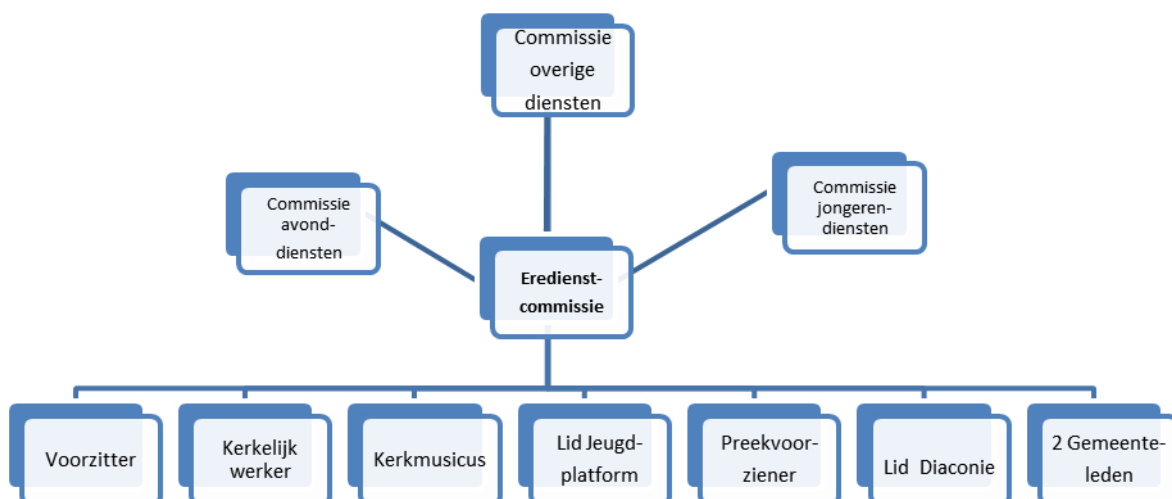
Commissie overige diensten

Commissie avond-diensten

Commissie jongeren-diensten

Eredienst-commissie

Voorzitter

Kerkelijk werker

Kerkmusicus

Lid Jeugd-platform

Preekvoor-ziener

Lid Diaconie

2 Gemeente-leden